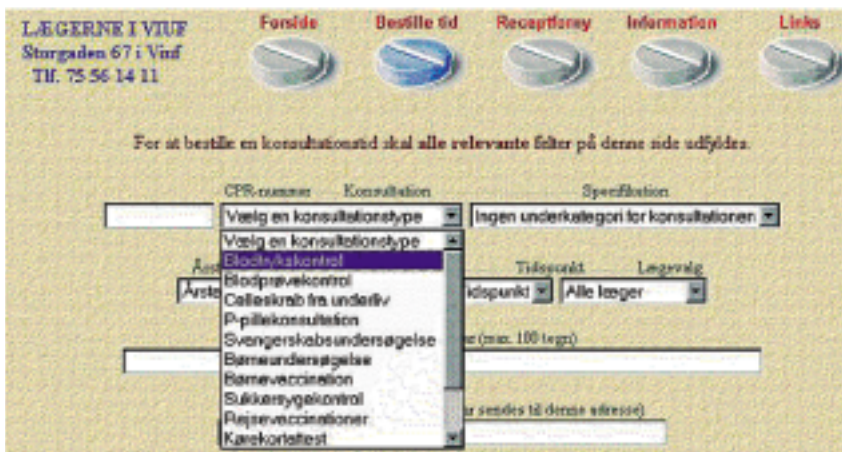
LÆGERNE I VIUF
Storgaden 67 i Viuf
Tlf. 75 56 14 11

Forside
Bestille tid
Receptfornyelse
Information
Links

For at bestille en konsultationstid skal alle relevante felter på denne side udfyldes.

CPR-nummer
Konsultation
Specifikation

Vælg en konsultationstype
Ingen underkategori for konsultationen

Vælg en konsultationstype
Blodtrykskontrol
Blodprøvekontrol
Celleskrab fra underliv
P-pillekonsultation
Svangerskabsundersøgelse
Børneundersøgelse
Børnevaccination
Sukkersygekontrol
Rejsevaccinationer
Kørekortattest

Års
Årste
Tidspunkt
Lægevalg
tidspunkt
Alle læger

(max. 100 tegn)

r sendes til denne adresse)